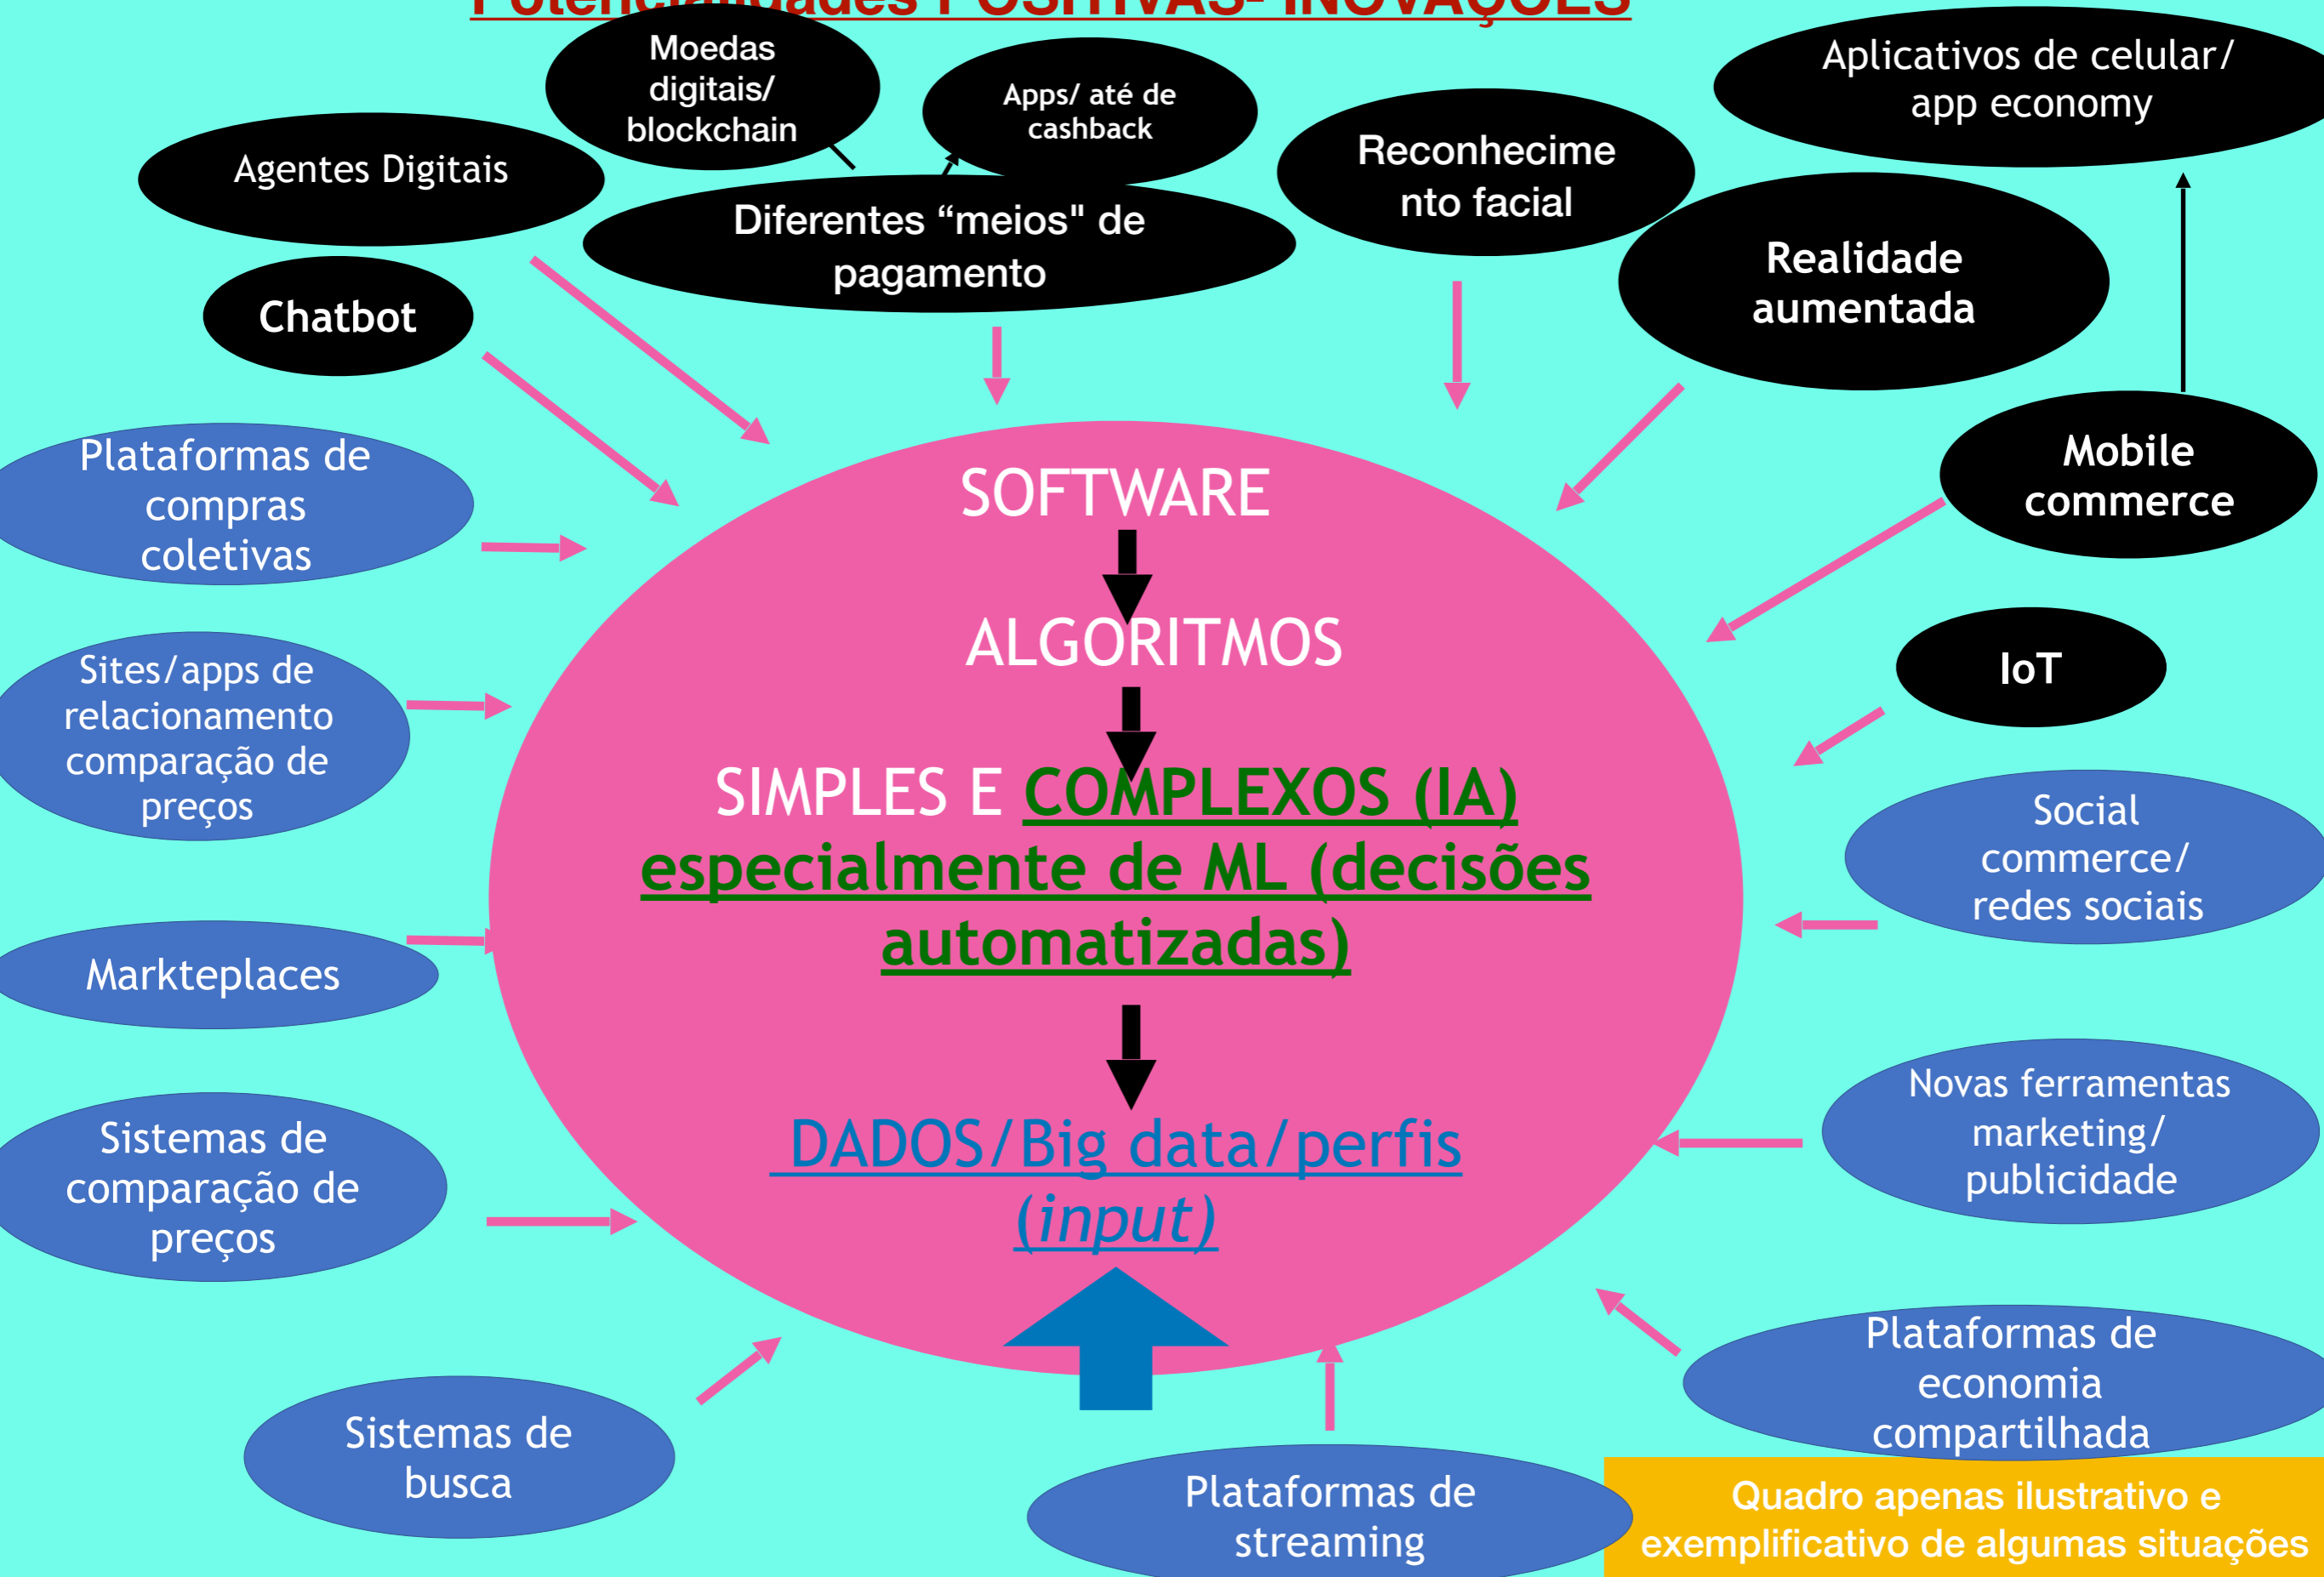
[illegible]

Moedas digitais/ blockchain

Apps/ até de cashback

Aplicativos de celular/ app economy

Agentes Digitais

Diferentes “meios" de pagamento

Reconhecimento facial

Realidade aumentada

Chatbot

Mobile commerce

Plataformas de compras coletivas

SOFTWARE

ALGORITMOS

SIMPLES E COMPLEXOS (IA) especialmente de ML (decisões automatizadas)

DADOS/Big data/perfis (*input*)

Sites/apps de relacionamento comparação de preços

IoT

Social commerce/ redes sociais

Markteplaces

Novas ferramentas marketing/ publicidade

Sistemas de comparação de preços

Plataformas de economia compartilhada

Sistemas de busca

Plataformas de streaming

Quadro apenas ilustrativo e exemplificativo de algumas situações